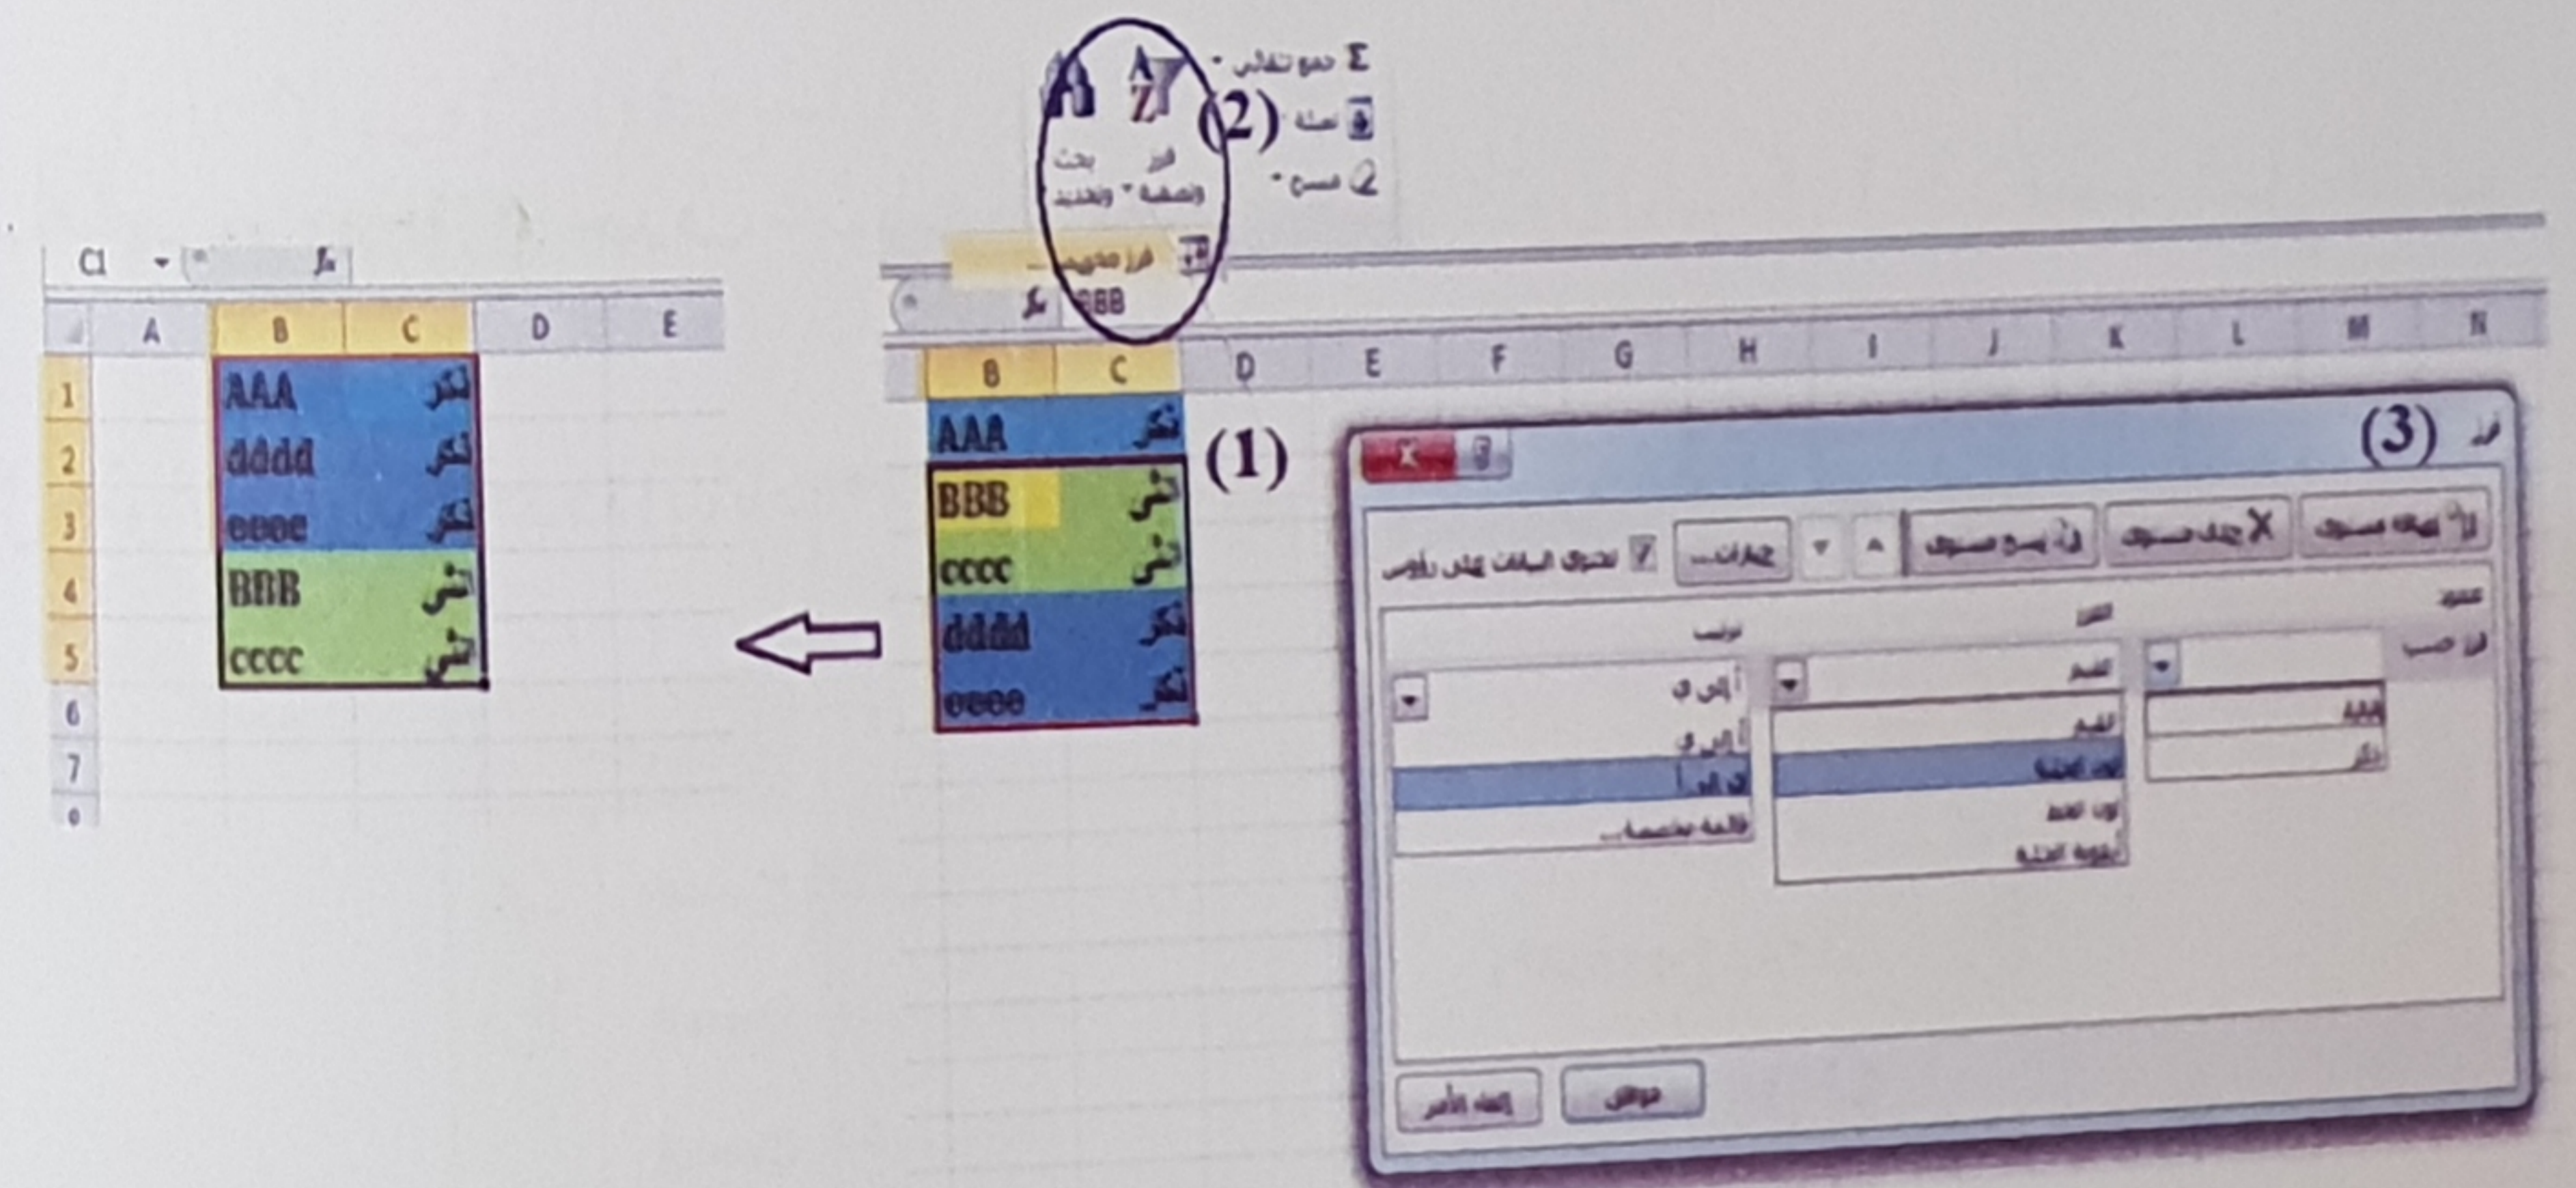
جمع تلقائي
تعبئة
مسح
فرز وتصفية
بحث وتحديد
(2)
فرز مخصص...
BBB

C1
| | A | B | C | D | E |
|---|---|---|---|---|---|
| 1 | | AAA | ذكر | | |
| 2 | | dddd | ذكر | | |
| 3 | | eeee | ذكر | | |
| 4 | | BBB | انثى | | |
| 5 | | cccc | انثى | | |
| 6 | | | | | |
| 7 | | | | | |

| B | C |
|---|---|
| AAA | ذكر |
| BBB | انثى |
| cccc | انثى |
| dddd | ذكر |
| eeee | ذكر |

(1)

(3) فرز
إضافة مستوى
حذف مستوى
نسخ مستوى
خيارات...
تحتوي البيانات على رؤوس
عمود
فرز حسب
الفرز
القيم
ترتيب
أ إلى ي
ي إلى أ
القيم
لون الخلية
لون الخط
أيقونة الخلية
قائمة مخصصة...
موافق
إلغاء الأمر